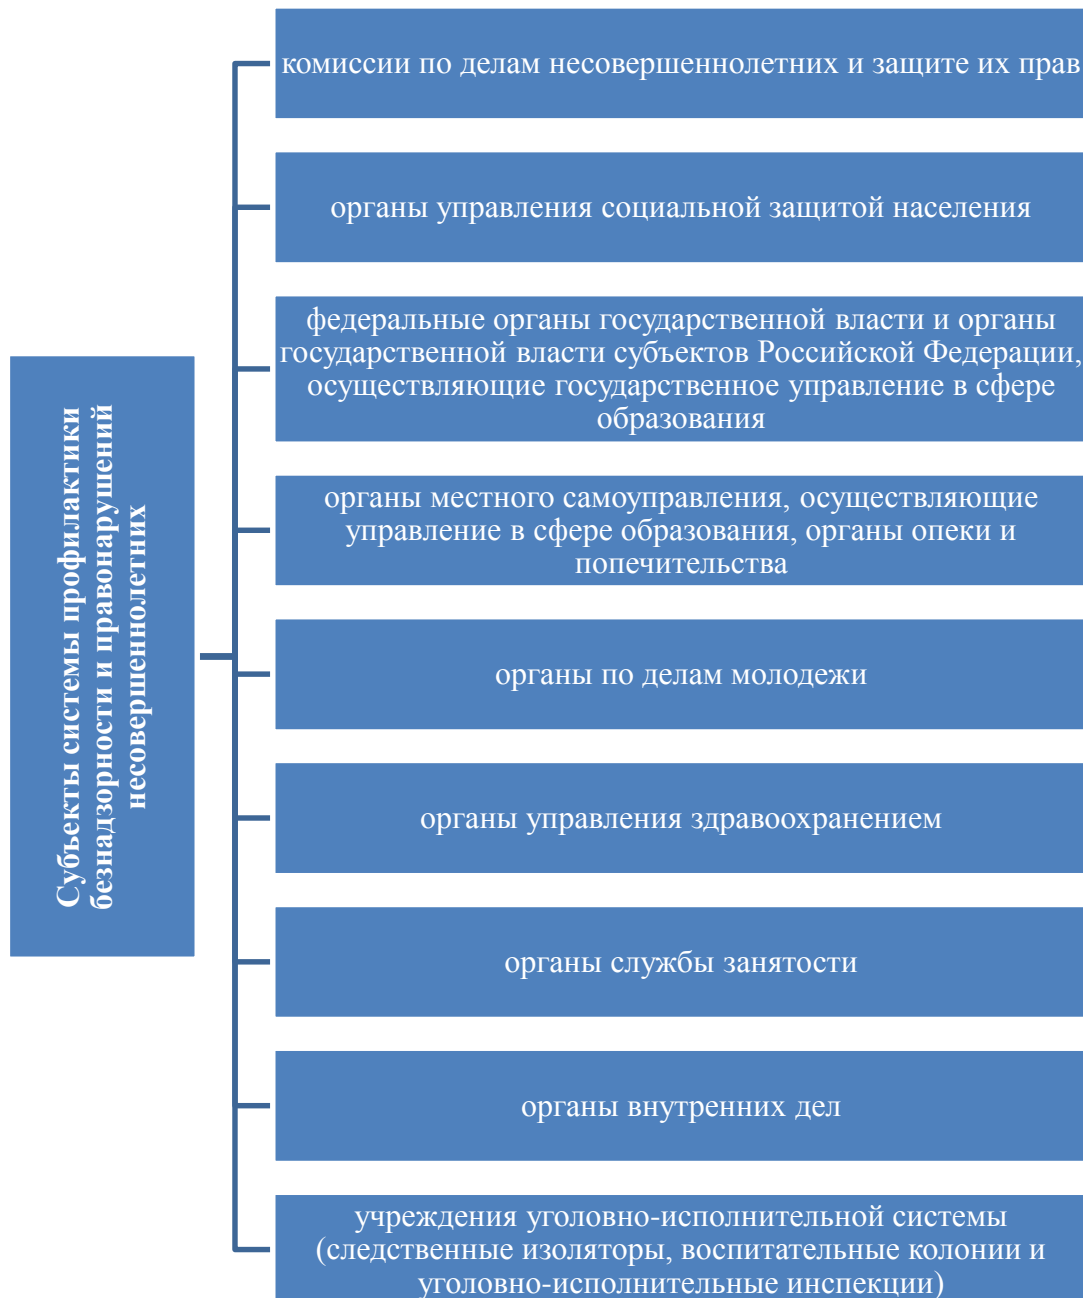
Субъекты системы профилактики безнадзорности и правонарушений несовершеннолетних

комиссии по делам несовершеннолетних и защите их прав

органы управления социальной защитой населения

федеральные органы государственной власти и органы государственной власти субъектов Российской Федерации, осуществляющие государственное управление в сфере образования

органы местного самоуправления, осуществляющие управление в сфере образования, органы опеки и попечительства

органы по делам молодежи

органы управления здравоохранением

органы службы занятости

органы внутренних дел

учреждения уголовно-исполнительной системы (следственные изоляторы, воспитательные колонии и уголовно-исполнительные инспекции)